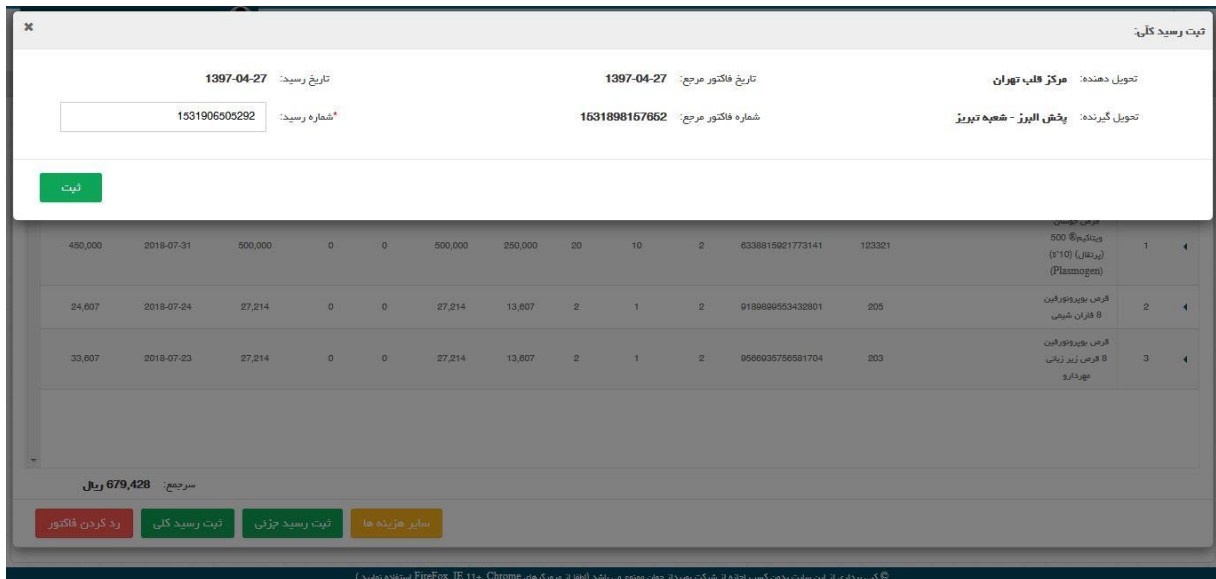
ثبت رسید کلی:
×

تحویل دهنده: مرکز قلب تهران
تاریخ فاکتور مرجع: 1397-04-27
تاریخ رسید: 1397-04-27

تحویل گیرنده: پخش البرز - شعبه تبریز
شماره فاکتور مرجع: 1531898157652
*شماره رسید: 1531906505292

ثبت

| | | | | | | | | | | | | | |
|---|---|---|---|---|---|---|---|---|---|---|---|---|---|
| ◄ | 1 | قرص جوشان ویتاکیم® 500 (پرتقال) (10's) (Plasmogen) | 123321 | 6338815921773141 | 2 | 10 | 20 | 250,000 | 500,000 | 0 | 0 | 500,000 | 2018-07-31 | 450,000 |
| ◄ | 2 | قرص بوپرونورفین 8 فاران شیمی | 205 | 9189899553432801 | 2 | 1 | 2 | 13,607 | 27,214 | 0 | 0 | 27,214 | 2018-07-24 | 24,607 |
| ◄ | 3 | قرص بوپرونورفین 8 قرص زیر زبانی مهردارو | 203 | 9566935756581704 | 2 | 1 | 2 | 13,607 | 27,214 | 0 | 0 | 27,214 | 2018-07-23 | 33,607 |

سرجمع: 679,428 ریال

سایر هزینه ها
ثبت رسید جزئی
ثبت رسید کلی
رد کردن فاکتور

© کپی برداری از این سایت بدون کسب اجازه از شرکت ممنوع می باشد (لطفا از مرورگرهای Chrome، FireFox، IE 11+ استفاده نمایید)